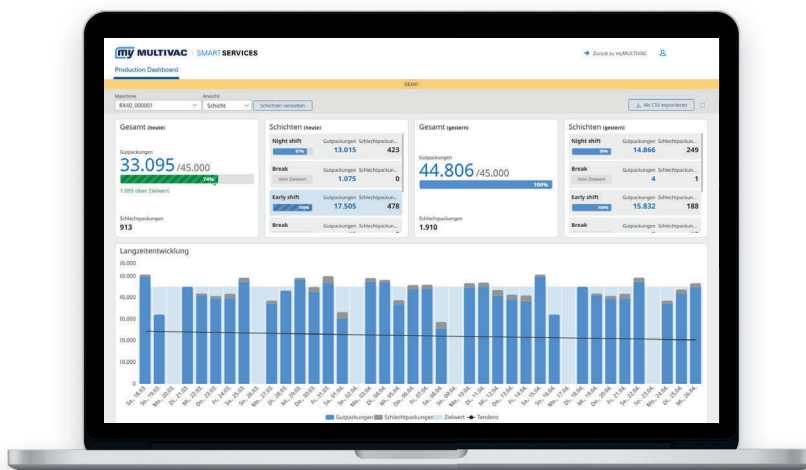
my MULTIVAC | SMART SERVICES

→ Zurück zu myMULTIVAC

Production Dashboard

DEMO

Maschine
RX40_000001

Ansicht
Schicht

Schichten verwalten

Als CSV exportieren

Gesamt (heute)

Gutpackungen
33.095 /45.000
74%
1.095 über Zielwert

Schlechtpackungen
913

Schichten (heute)

Night shift
97%
Gutpackungen 13.015
Schlechtpackungen 423

Break
Kein Zielwert
Gutpackungen 1.075
Schlechtpackungen 0

Early shift
100%
Gutpackungen 17.505
Schlechtpackungen 478

Break
Gutpackungen Schlechtpackun...

Gesamt (gestern)

Gutpackungen
44.806 /45.000
100%

Schlechtpackungen
1.910

Schichten (gestern)

Night shift
99%
Gutpackungen 14.866
Schlechtpackungen 249

Break
Kein Zielwert
Gutpackungen 4
Schlechtpackungen 1

Early shift
100%
Gutpackungen 15.832
Schlechtpackungen 188

Break
Gutpackungen Schlechtpackun...

Langzeitentwicklung

70.000
60.000
50.000
40.000
30.000
20.000
10.000
0

Sa., 18.03. So., 19.03. Mo., 20.03. Di., 21.03. Mi., 22.03. Do., 23.03. Fr., 24.03. Sa., 25.03. So., 26.03. Mo., 27.03. Di., 28.03. Mi., 29.03. Do., 30.03. Fr., 31.03. Sa., 01.04. So., 02.04. Mo., 03.04. Di., 04.04. Mi., 05.04. Do., 06.04. Fr., 07.04. Sa., 08.04. So., 09.04. Mo., 10.04. Di., 11.04. Mi., 12.04. Do., 13.04. Fr., 14.04. Sa., 15.04. So., 16.04. Mo., 17.04. Di., 18.04. Mi., 19.04. Do., 20.04. Fr., 21.04. Sa., 22.04. So., 23.04. Mo., 24.04. Di., 25.04. Mi., 26.04.

Gutpackungen Schlechtpackungen Zielwert Tendenz